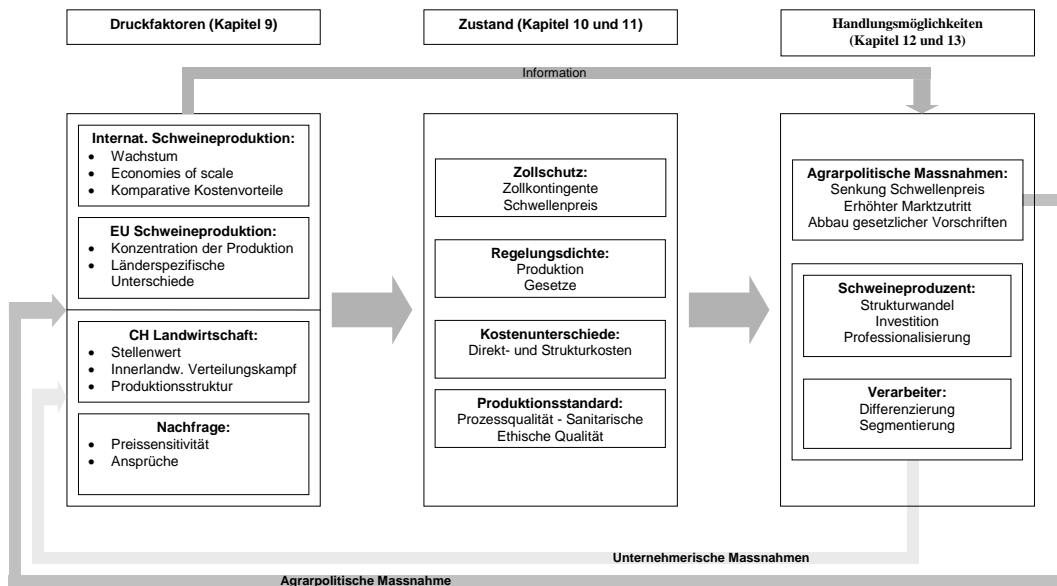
Druckfaktoren (Kapitel 9)

Zustand (Kapitel 10 und 11)

Handlungsmöglichkeiten (Kapitel 12 und 13)

Information

Internat. Schweineproduktion:
- Wachstum
- Economies of scale
- Komparative Kostenvorteile

EU Schweineproduktion:
- Konzentration der Produktion
- Länderspezifische Unterschiede

CH Landwirtschaft:
- Stellenwert
- Innerlandw. Verteilungskampf
- Produktionsstruktur

Nachfrage:
- Preissensitivität
- Ansprüche

Zollschutz:
Zollkontingente
Schwellenpreis

Regelungsdichte:
Produktion
Gesetze

Kostenunterschiede:
Direkt- und Strukturkosten

Produktionsstandard:
Prozessqualität - Sanitarische
Ethische Qualität

Agrarpolitische Massnahmen:
Senkung Schwellenpreis
Erhöhter Marktzutritt
Abbau gesetzlicher Vorschriften

Schweineproduzent:
Strukturwandel
Investition
Professionalisierung

Verarbeiter:
Differenzierung
Segmentierung

Unternehmerische Massnahmen

Agrarpolitische Massnahme